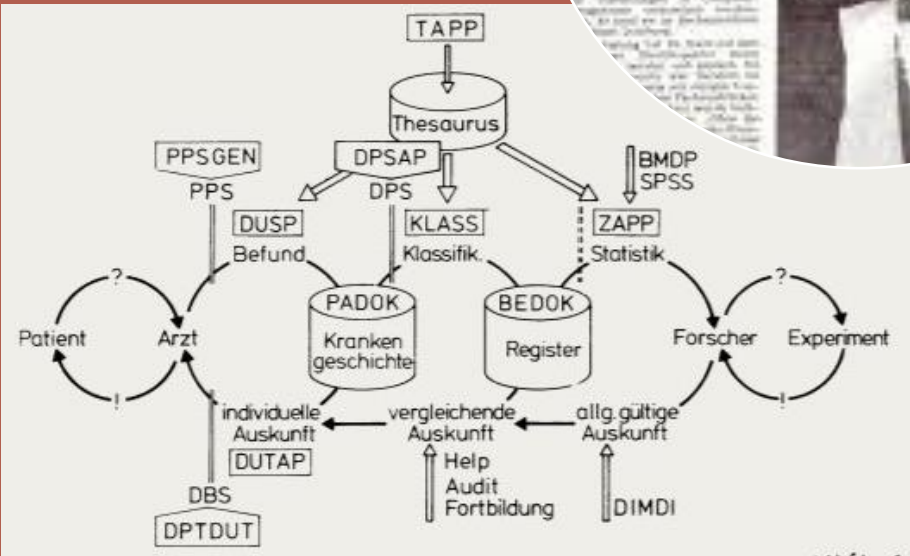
TAPP

Thesaurus

PPSGEN

PPS

DPSAP

DPS

BMDP
SPSS

DUSP

Befund

KLASS

Klassifik.

ZAPP

Statistik

?

Patient

Arzt

!

PADOK

Kranken geschichte

BEDOK

Register

?

Forscher

Experiment

!

individuelle Auskunft

vergleichende Auskunft

allg. gültige Auskunft

DUTAP

Help
Audit
Fortbildung

DIMDI

DBS

DPTDUT